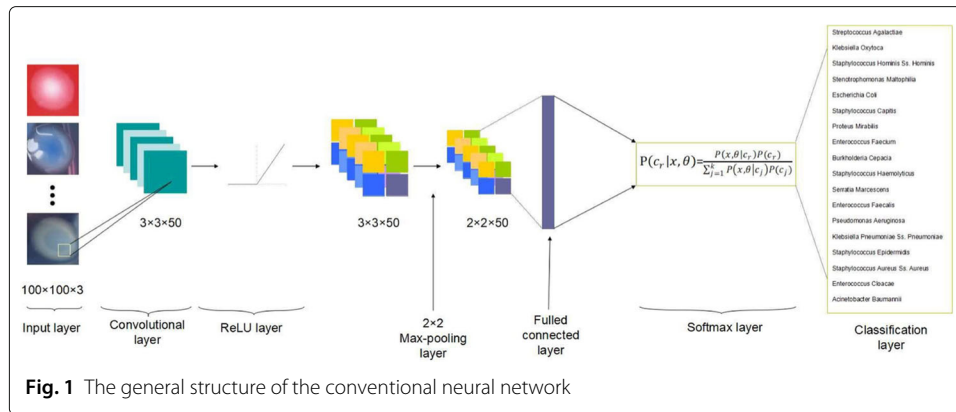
Streptococcus Agalactiae
Klebsiella Oxytoca
Staphylococcus Hominis Ss. Hominis
Stenotrophomonas Maltophilia
Escherichia Coli
Staphylococcus Capitis
Proteus Mirabilis
Enterococcus Faecium
Burkholderia Cepacia
Staphylococcus Haemolyticus
Serratia Marcescens
Enterococcus Faecalis
Pseudomonas Aeruginosa
Klebsiella Pneumoniae Ss. Pneumoniae
Staphylococcus Epidermidis
Staphylococcus Aureus Ss. Aureus
Enterococcus Cloacae
Acinetobacter Baumannii

$\mathrm{P}(c_r|x,\theta)=\frac{P(x,\theta|c_r)P(c_r)}{\sum_{j=1}^{k}P(x,\theta|c_j)P(c_j)}$

3×3×50

3×3×50

2×2×50

100×100×3

Input layer

Convolutional layer

ReLU layer

2×2 Max-pooling layer

Fulled connected layer

Softmax layer

Classification layer

Fig. 1 The general structure of the conventional neural network